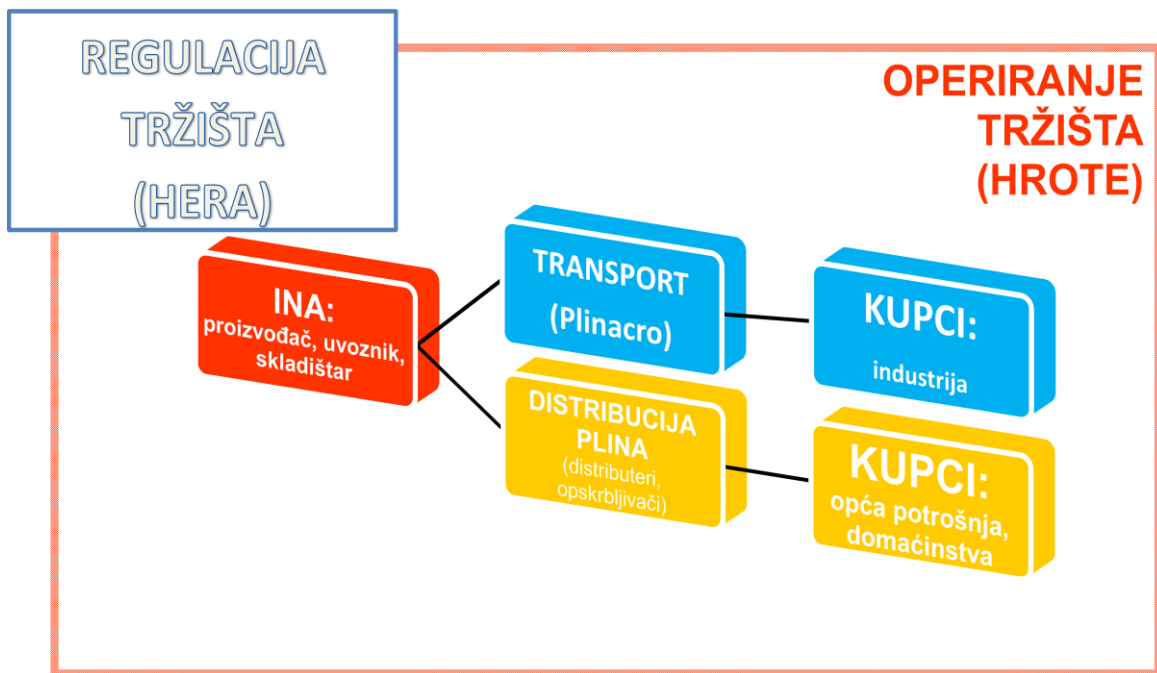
REGULACIJA TRŽIŠTA (HERA)

OPERIRANJE TRŽIŠTA (HROTE)

INA: proizvođač, uvoznik, skladištar

TRANSPORT (Plinacro)

KUPCI: industrija

DISTRIBUCIJA PLINA (distributeri, opskrbljivači)

KUPCI: opća potrošnja, domaćinstva